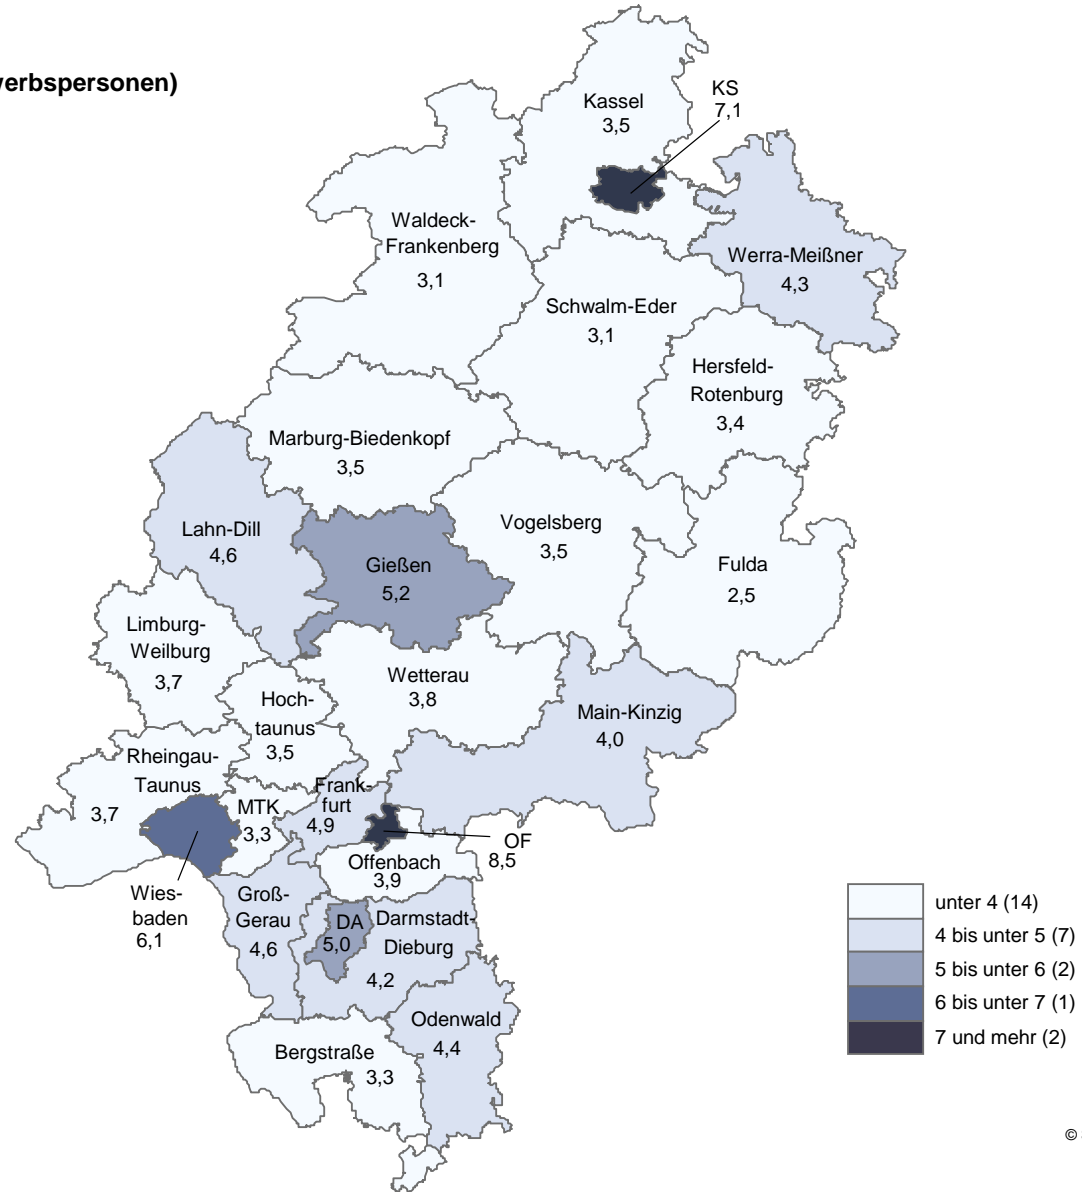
verbspersonen)

Kassel
3,5

KS
7,1

Waldeck-Frankenberg
3,1

Werra-Meißner
4,3

Schwalm-Eder
3,1

Hersfeld-Rotenburg
3,4

Marburg-Biedenkopf
3,5

Lahn-Dill
4,6

Gießen
5,2

Vogelsberg
3,5

Fulda
2,5

Limburg-Weilburg
3,7

Wetterau
3,8

Hoch-taunus
3,5

Main-Kinzig
4,0

Rheingau-Taunus
3,7

MTK
3,3

Frank-furt
4,9

OF
8,5

Offenbach
3,9

Wies-baden
6,1

Groß-Gerau
4,6

DA
5,0

Darmstadt-Dieburg
4,2

Odenwald
4,4

Bergstraße
3,3

unter 4 (14)
4 bis unter 5 (7)
5 bis unter 6 (2)
6 bis unter 7 (1)
7 und mehr (2)

© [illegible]